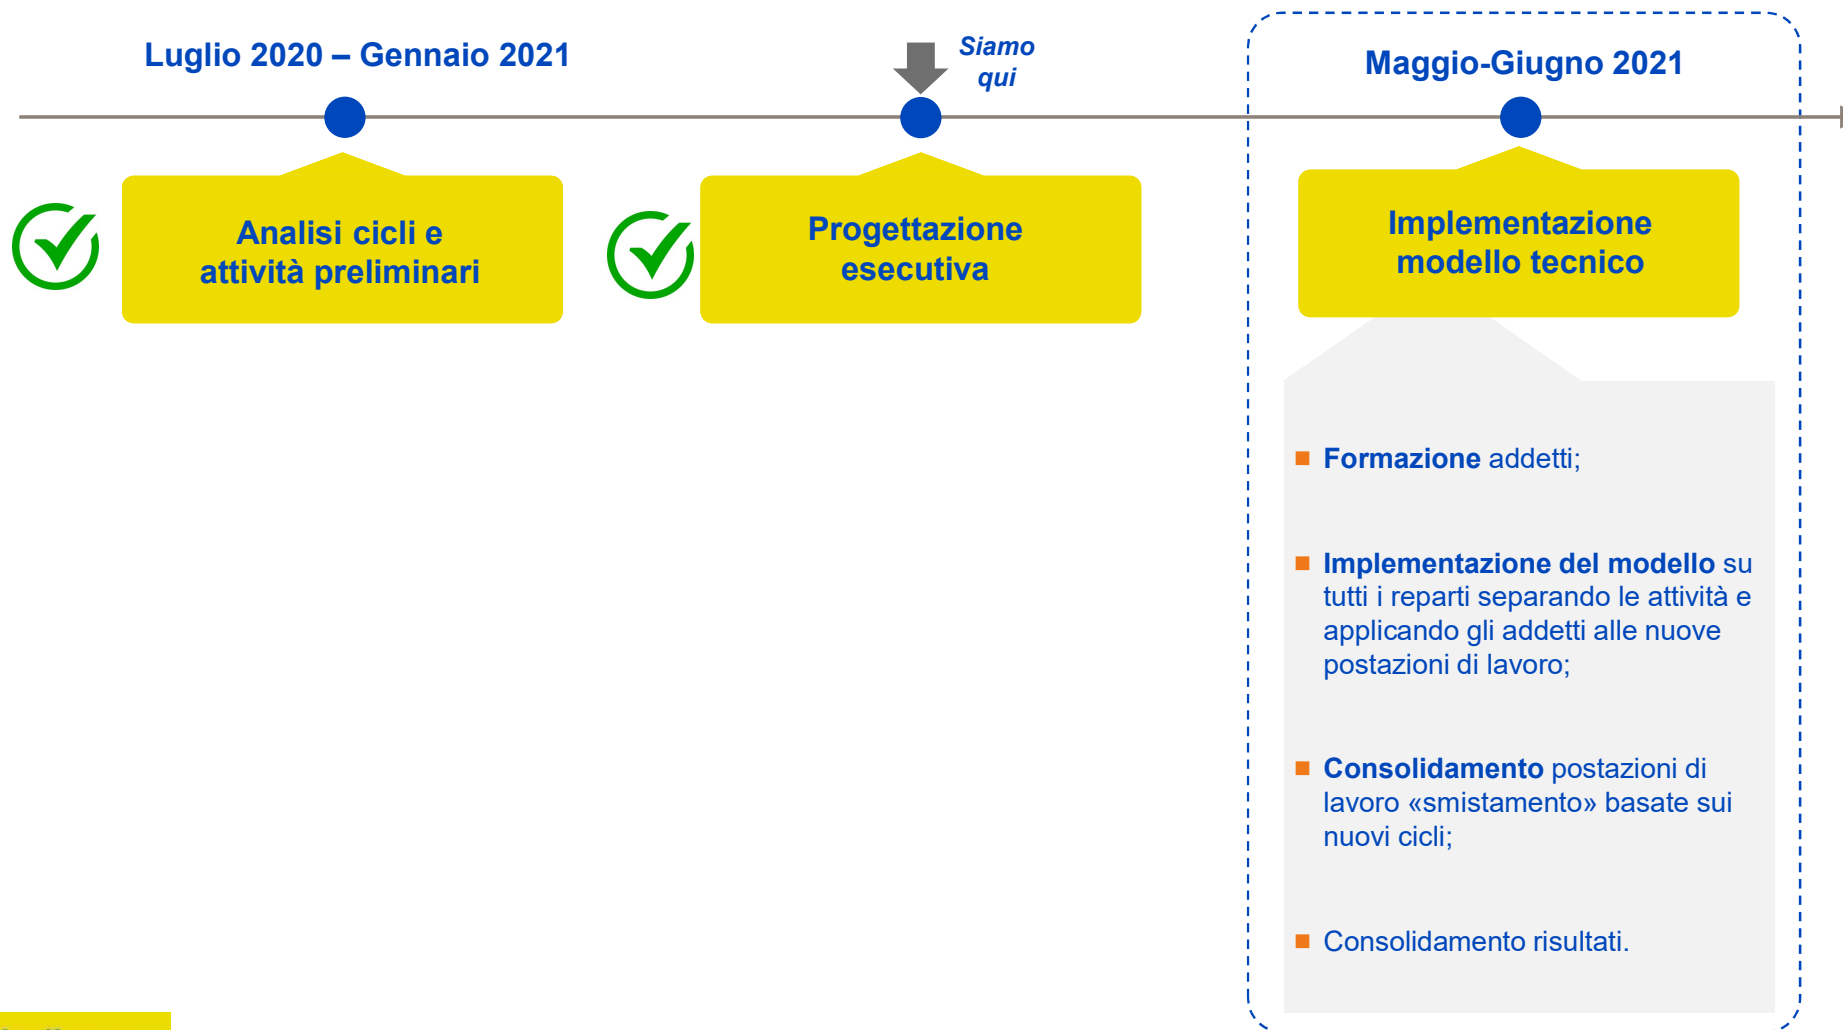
Luglio 2020 – Gennaio 2021

Siamo qui

Maggio-Giugno 2021

Analisi cicli e attività preliminari

Progettazione esecutiva

Implementazione modello tecnico

Formazione addetti;

Implementazione del modello su tutti i reparti separando le attività e applicando gli addetti alle nuove postazioni di lavoro;

Consolidamento postazioni di lavoro «smistamento» basate sui nuovi cicli;

Consolidamento risultati.